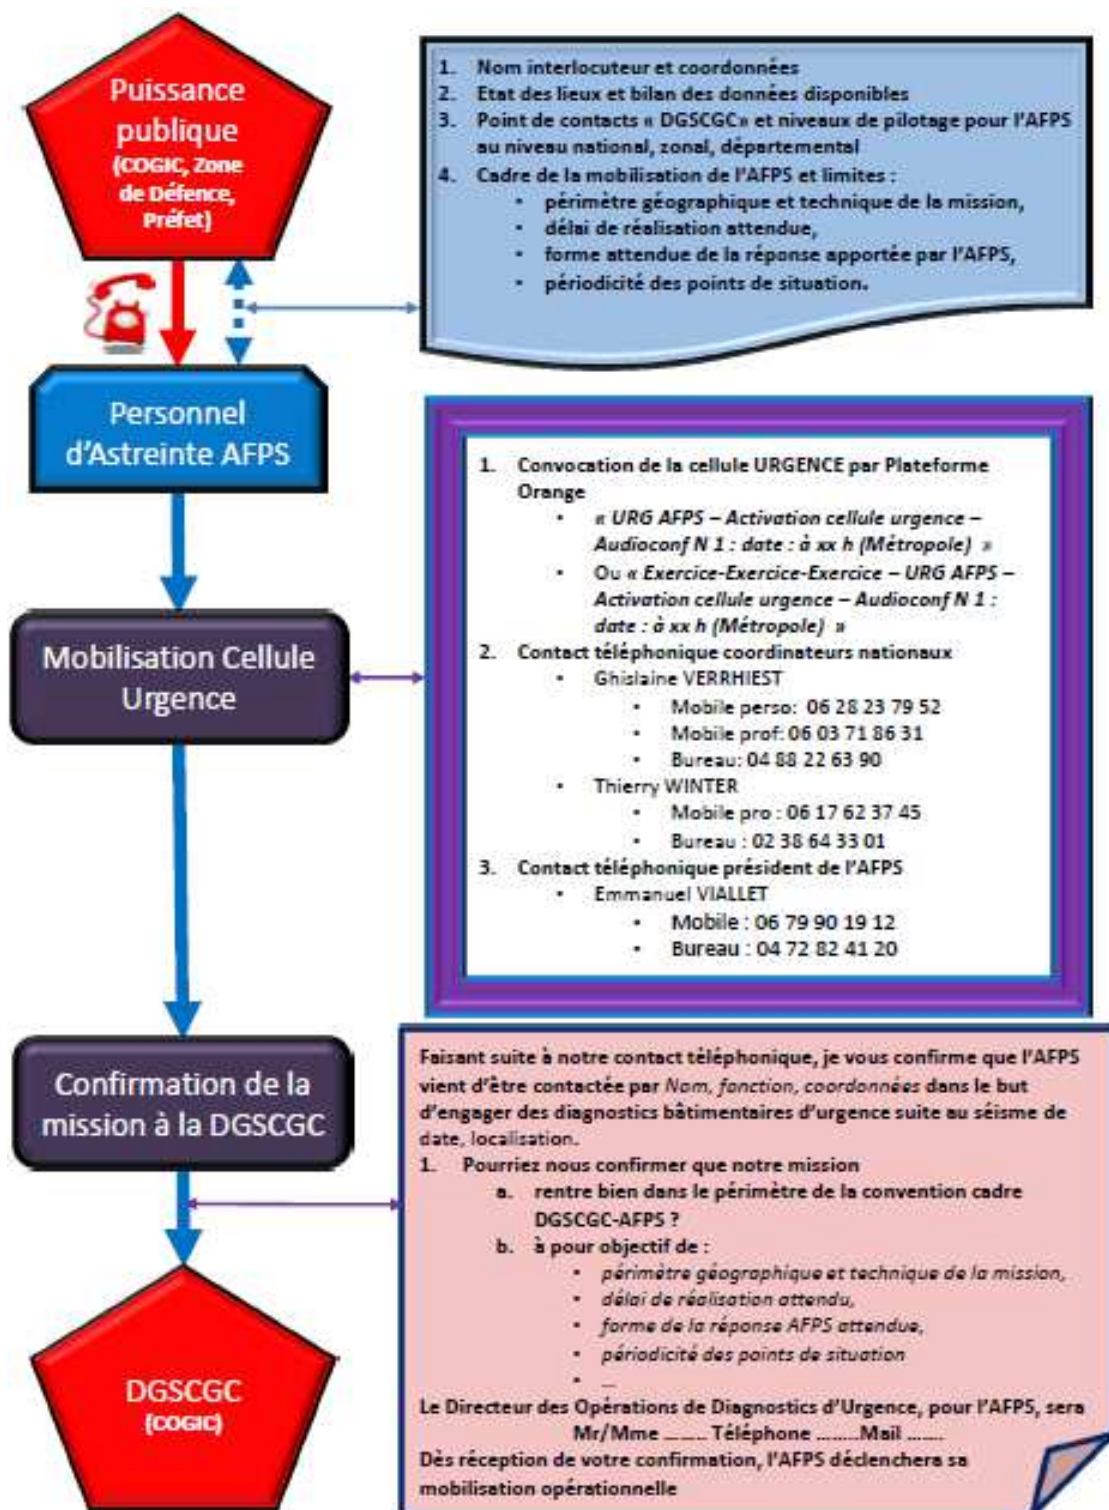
Puissance publique
(COGIC, Zone de Défence, Préfet)

1. Nom interlocuteur et coordonnées
2. Etat des lieux et bilan des données disponibles
3. Point de contacts « DGSCGC» et niveaux de pilotage pour l'AFPS au niveau national, zonal, départemental
4. Cadre de la mobilisation de l'AFPS et limites :
- périmètre géographique et technique de la mission,
- délai de réalisation attendue,
- forme attendue de la réponse apportée par l'AFPS,
- périodicité des points de situation.

Personnel d'Astreinte AFPS

1. Convocation de la cellule URGENCE par Plateforme Orange
- « URG AFPS – Activation cellule urgence – Audioconf N 1 : date : à xx h (Métropole) »
- Ou « Exercice-Exercice-Exercice – URG AFPS – Activation cellule urgence – Audioconf N 1 : date : à xx h (Métropole) »
2. Contact téléphonique coordinateurs nationaux
- Ghislaine VERRHIEST
- Mobile perso: 06 28 23 79 52
- Mobile prof: 06 03 71 86 31
- Bureau: 04 88 22 63 90
- Thierry WINTER
- Mobile pro : 06 17 62 37 45
- Bureau : 02 38 64 33 01
3. Contact téléphonique président de l'AFPS
- Emmanuel VIALLET
- Mobile : 06 79 90 19 12
- Bureau : 04 72 82 41 20

Mobilisation Cellule Urgence

Confirmation de la mission à la DGSCGC

Faisant suite à notre contact téléphonique, je vous confirme que l'AFPS vient d'être contactée par Nom, fonction, coordonnées dans le but d'engager des diagnostics bâtimentaires d'urgence suite au séisme de date, localisation.
1. Pourriez nous confirmer que notre mission
a. rentre bien dans le périmètre de la convention cadre DGSCGC-AFPS ?
b. à pour objectif de :
- périmètre géographique et technique de la mission,
- délai de réalisation attendu,
- forme de la réponse AFPS attendue,
- périodicité des points de situation
- ...
Le Directeur des Opérations de Diagnostics d'Urgence, pour l'AFPS, sera Mr/Mme ........ Téléphone .........Mail ........
Dès réception de votre confirmation, l'AFPS déclenchera sa mobilisation opérationnelle

DGSCGC
(COGIC)